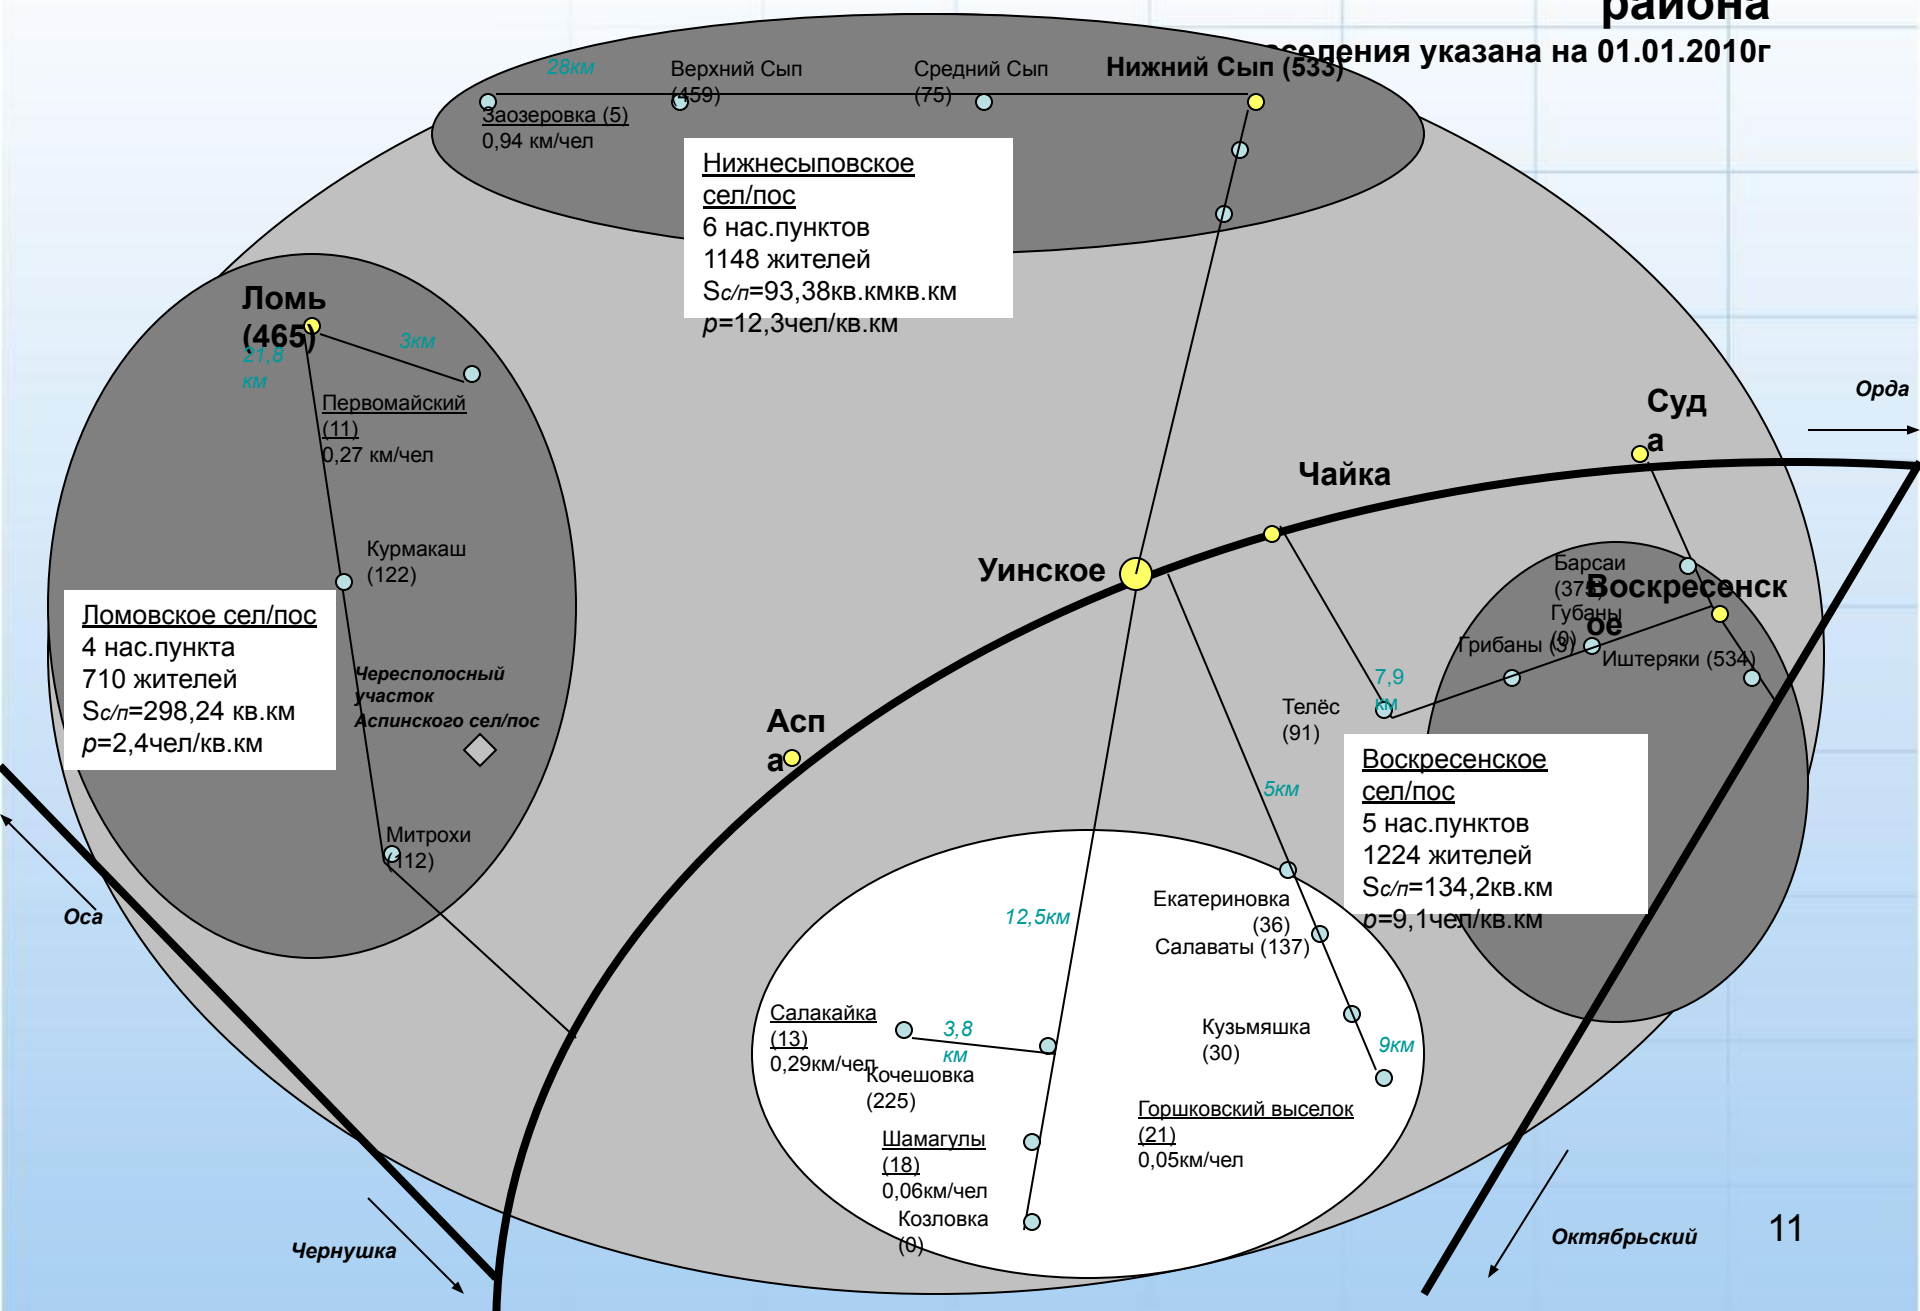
района
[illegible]еления указана на 01.01.2010г

28км
Верхний Сып (459)
Средний Сып (75)
Нижний Сып (533)
Заозеровка (5)
0,94 км/чел

Нижнесыповское сел/пос
6 нас.пунктов
1148 жителей
Sс/п=93,38кв.кмкв.км
p=12,3чел/кв.км

Ломь (465)
3км
21,8 км
Первомайский (11)
0,27 км/чел
Курмакаш (122)

Ломовское сел/пос
4 нас.пункта
710 жителей
Sс/п=298,24 кв.км
p=2,4чел/кв.км

Чересполосный участок Аспинского сел/пос
Митрохи (112)

Орда
Суда
Чайка
Уинское
Барсаи (37)
Воскресенское
Губаны (0)
Грибаны (3)
Иштеряки (534)
7,9 км
Телёс (91)
Аспа

Воскресенское сел/пос
5 нас.пунктов
1224 жителей
Sс/п=134,2кв.км
p=9,1чел/кв.км

5км
Оса
12,5км
Екатериновка (36)
Салаваты (137)
Салакайка (13)
0,29км/чел
3,8 км
Кочешовка (225)
Кузьмяшка (30)
9км
Горшковский выселок (21)
0,05км/чел
Шамагулы (18)
0,06км/чел
Козловка (0)
Чернушка
Октябрьский
11